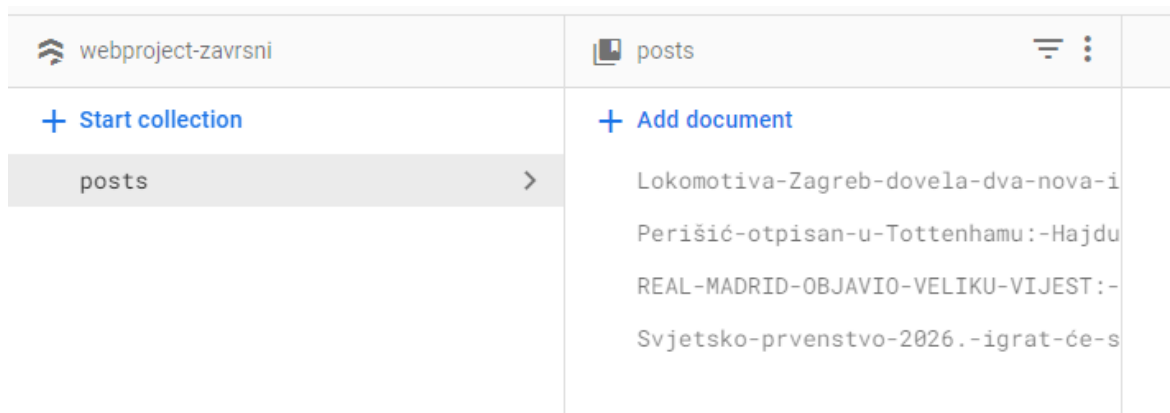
webproject-zavrsni

+ Start collection

posts

posts

+ Add document

Lokomotiva-Zagreb-dovela-dva-nova-i

Perišić-otpisan-u-Tottenhamu:-Hajdu

REAL-MADRID-OBJAVIO-VELIKU-VIJEST:-

Svjetsko-prvenstvo-2026.-igrat-će-s